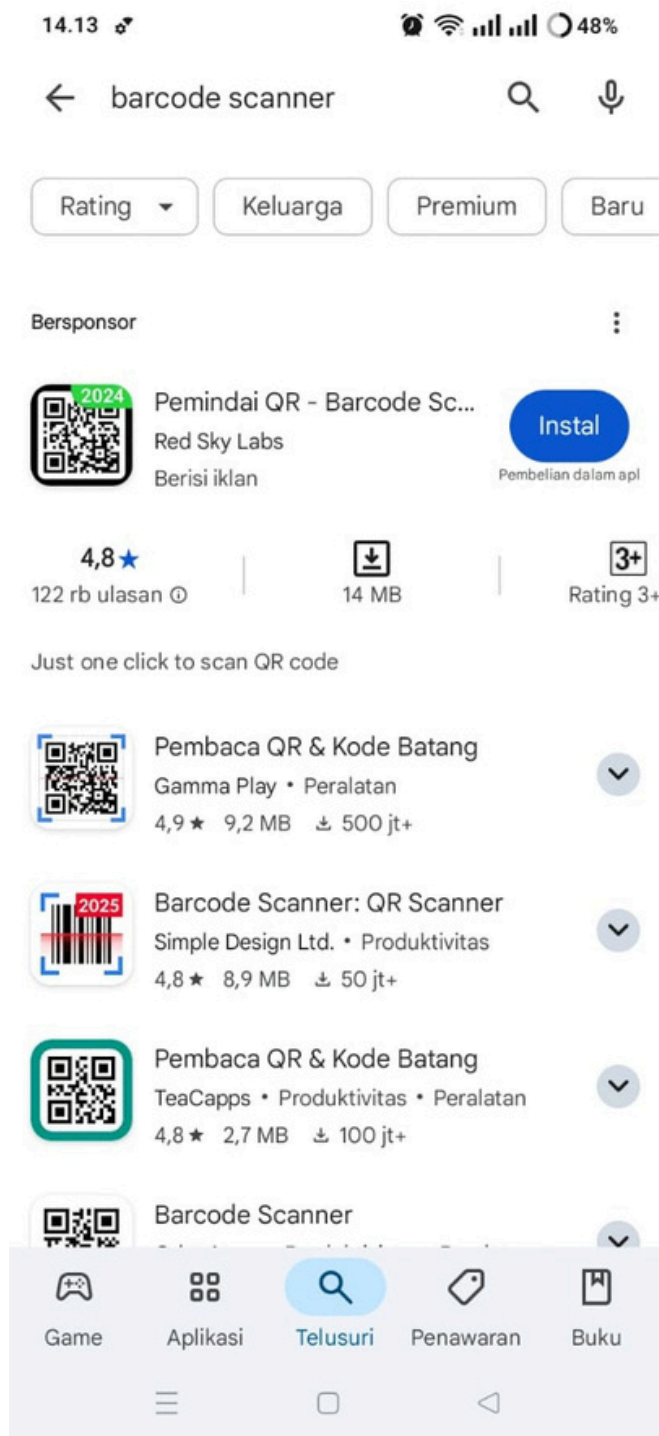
14.13 48%

barcode scanner

Rating Keluarga Premium Baru

Bersponsor

2024
Pemindai QR - Barcode Sc...
Red Sky Labs
Berisi iklan

Instal
Pembelian dalam apl

4,8★
122 rb ulasan ⓘ

14 MB

3+
Rating 3+

Just one click to scan QR code

Pembaca QR & Kode Batang
Gamma Play • Peralatan
4,9★ 9,2 MB 500 jt+

2025
Barcode Scanner: QR Scanner
Simple Design Ltd. • Produktivitas
4,8★ 8,9 MB 50 jt+

Pembaca QR & Kode Batang
TeaCapps • Produktivitas • Peralatan
4,8★ 2,7 MB 100 jt+

Barcode Scanner
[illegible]

Game Aplikasi Telusuri Penawaran Buku